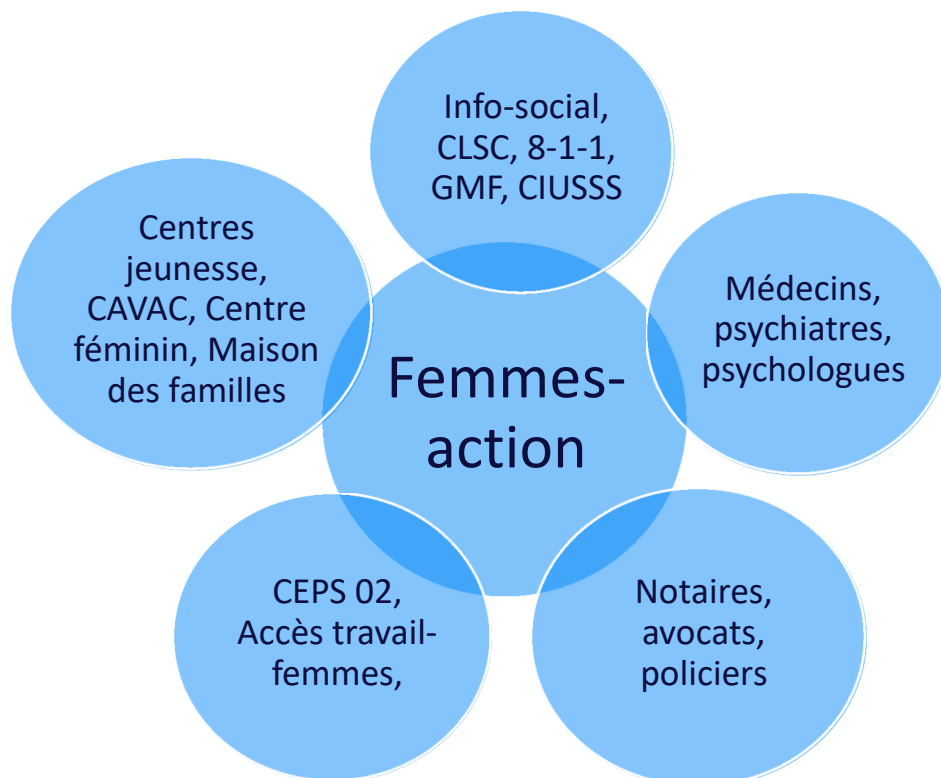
Femmes-action

Info-social, CLSC, 8-1-1, GMF, CIUSSS

Médecins, psychiatres, psychologues

Notaires, avocats, policiers

CEPS 02, Accès travail-femmes,

Centres jeunesse, CAVAC, Centre féminin, Maison des familles